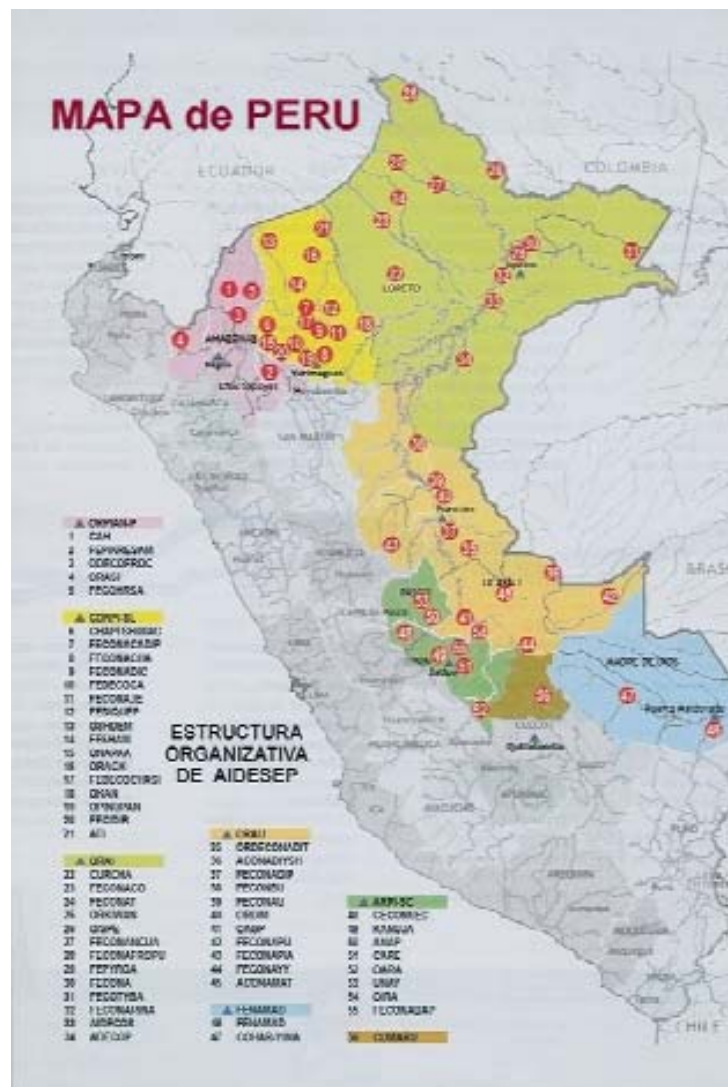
MAPA de PERU

ECUADOR

COLOMBIA

LORETO

AMAZONAS

BRASIL

MADRE DE DIOS

ESTRUCTURA ORGANIZATIVA DE AIDESEP

CORPIAAP
1 CAH
2 FEPPAS
3 ODECOFROC
4 ORAGI
5 FECONRISA

CORPI-SL
6 CHAPI
7 FEDERACION
8 FECONACHA
9 FECOAHIC
10 FEDECOA
11 FECONAJE
12 FKCUPP
13 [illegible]
14 FENAUI
15 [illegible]
16 ORACH
17 FEDECOCHISI
18 ORAN
19 OPIKPAN
20 FECSIR
21 ACI

ORAI
22 CURCHA
23 FECONACO
24 FECONAT
25 ORKIWAN
26 ORAPA
27 FECONANCUA
28 FECONAFROPU
29 FEPYROA
30 FECONA
31 FECOTYBA
32 FECONAMNA
33 AIDECOS
34 ADECOP

ORAU
35 ORDECONADIT
36 ACONADIYSH
37 FECONADIP
38 FECONBU
39 FECONAU
40 ORDIM
41 ORAP
42 FECONAPU
43 FECONAPA
44 FECONAYY
45 ACONAMAT

FENAMAD
46 FENAMAD
47 COHARYIMA

ARPI-SC
48 CECONSEC
49 KANUJA
50 ANAP
51 CARE
52 OARA
53 URAF
54 OIRA
55 FECONAPAP

56 COMARU